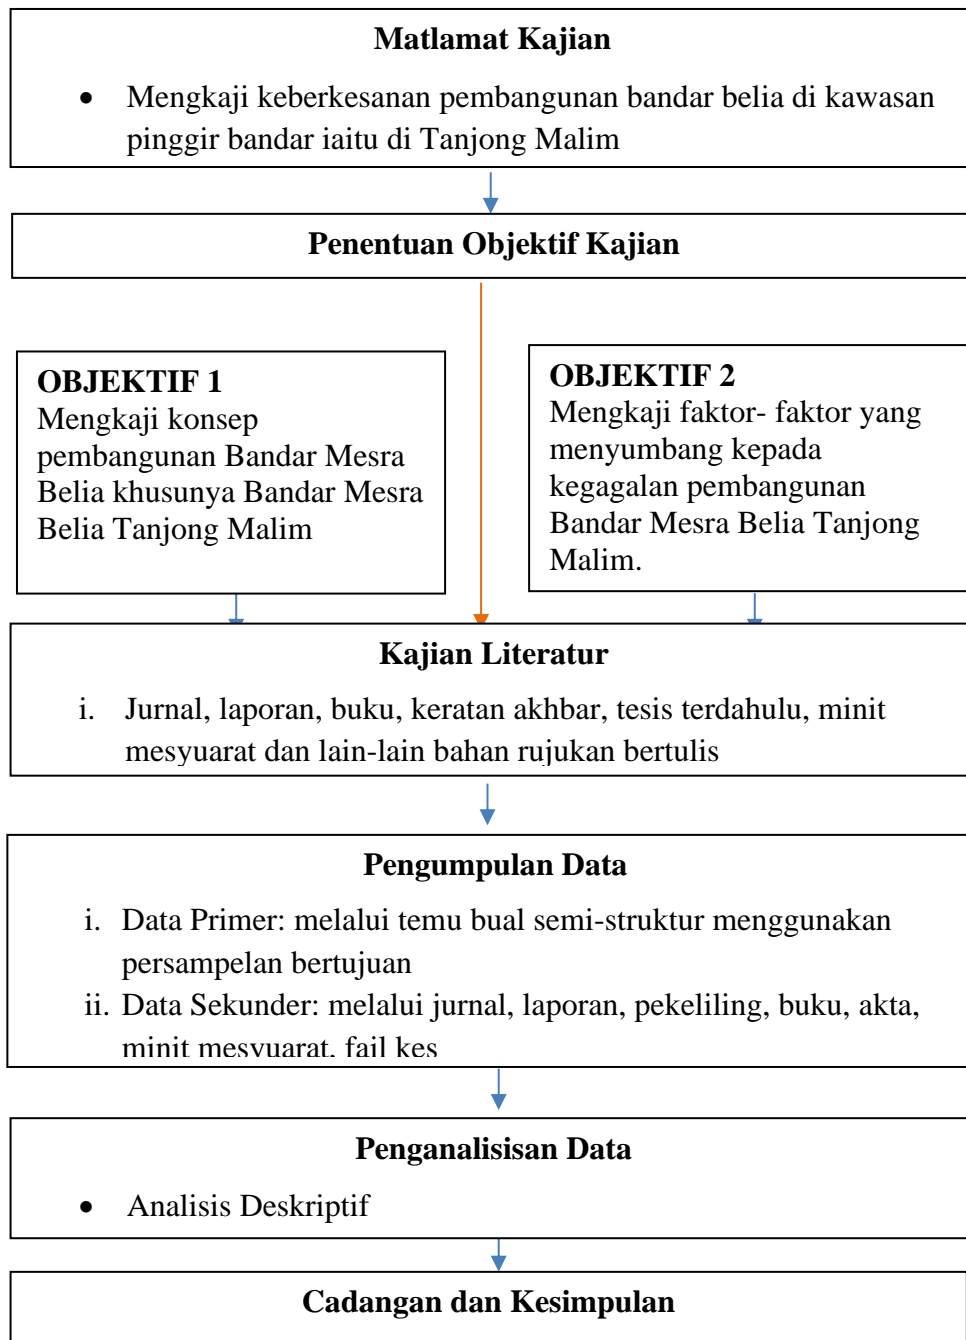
**Matlamat Kajian**

- Mengkaji keberkesanan pembangunan bandar belia di kawasan pinggir bandar iaitu di Tanjong Malim

**Penentuan Objektif Kajian**

**OBJEKTIF 1**
Mengkaji konsep pembangunan Bandar Mesra Belia khusunya Bandar Mesra Belia Tanjong Malim

**OBJEKTIF 2**
Mengkaji faktor- faktor yang menyumbang kepada kegagalan pembangunan Bandar Mesra Belia Tanjong Malim.

**Kajian Literatur**

i. Jurnal, laporan, buku, keratan akhbar, tesis terdahulu, minit mesyuarat dan lain-lain bahan rujukan bertulis

**Pengumpulan Data**

i. Data Primer: melalui temu bual semi-struktur menggunakan persampelan bertujuan
ii. Data Sekunder: melalui jurnal, laporan, pekeliling, buku, akta, minit mesyuarat, fail kes

**Penganalisisan Data**

- Analisis Deskriptif

**Cadangan dan Kesimpulan**